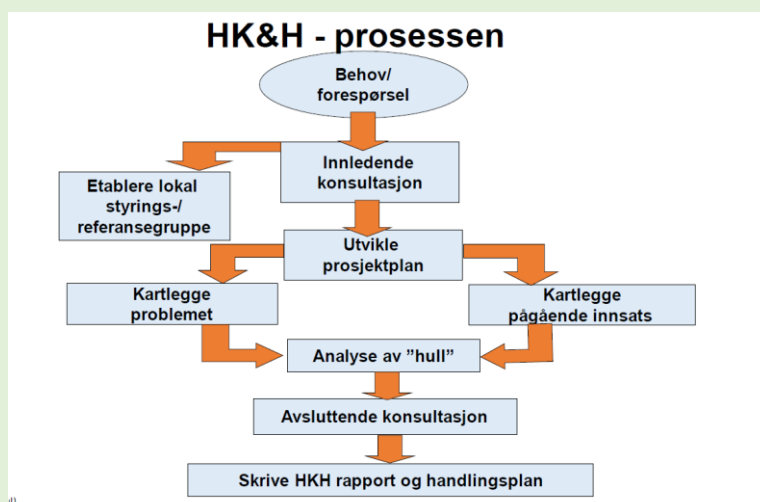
HK&H - prosessen

Behov/ forespørsel

Innledende konsultasjon

Etablere lokal styrings-/ referansegruppe

Utvikle prosjektplan

Kartlegge problemet

Kartlegge pågående innsats

Analyse av ”hull”

Avsluttende konsultasjon

Skrive HKH rapport og handlingsplan